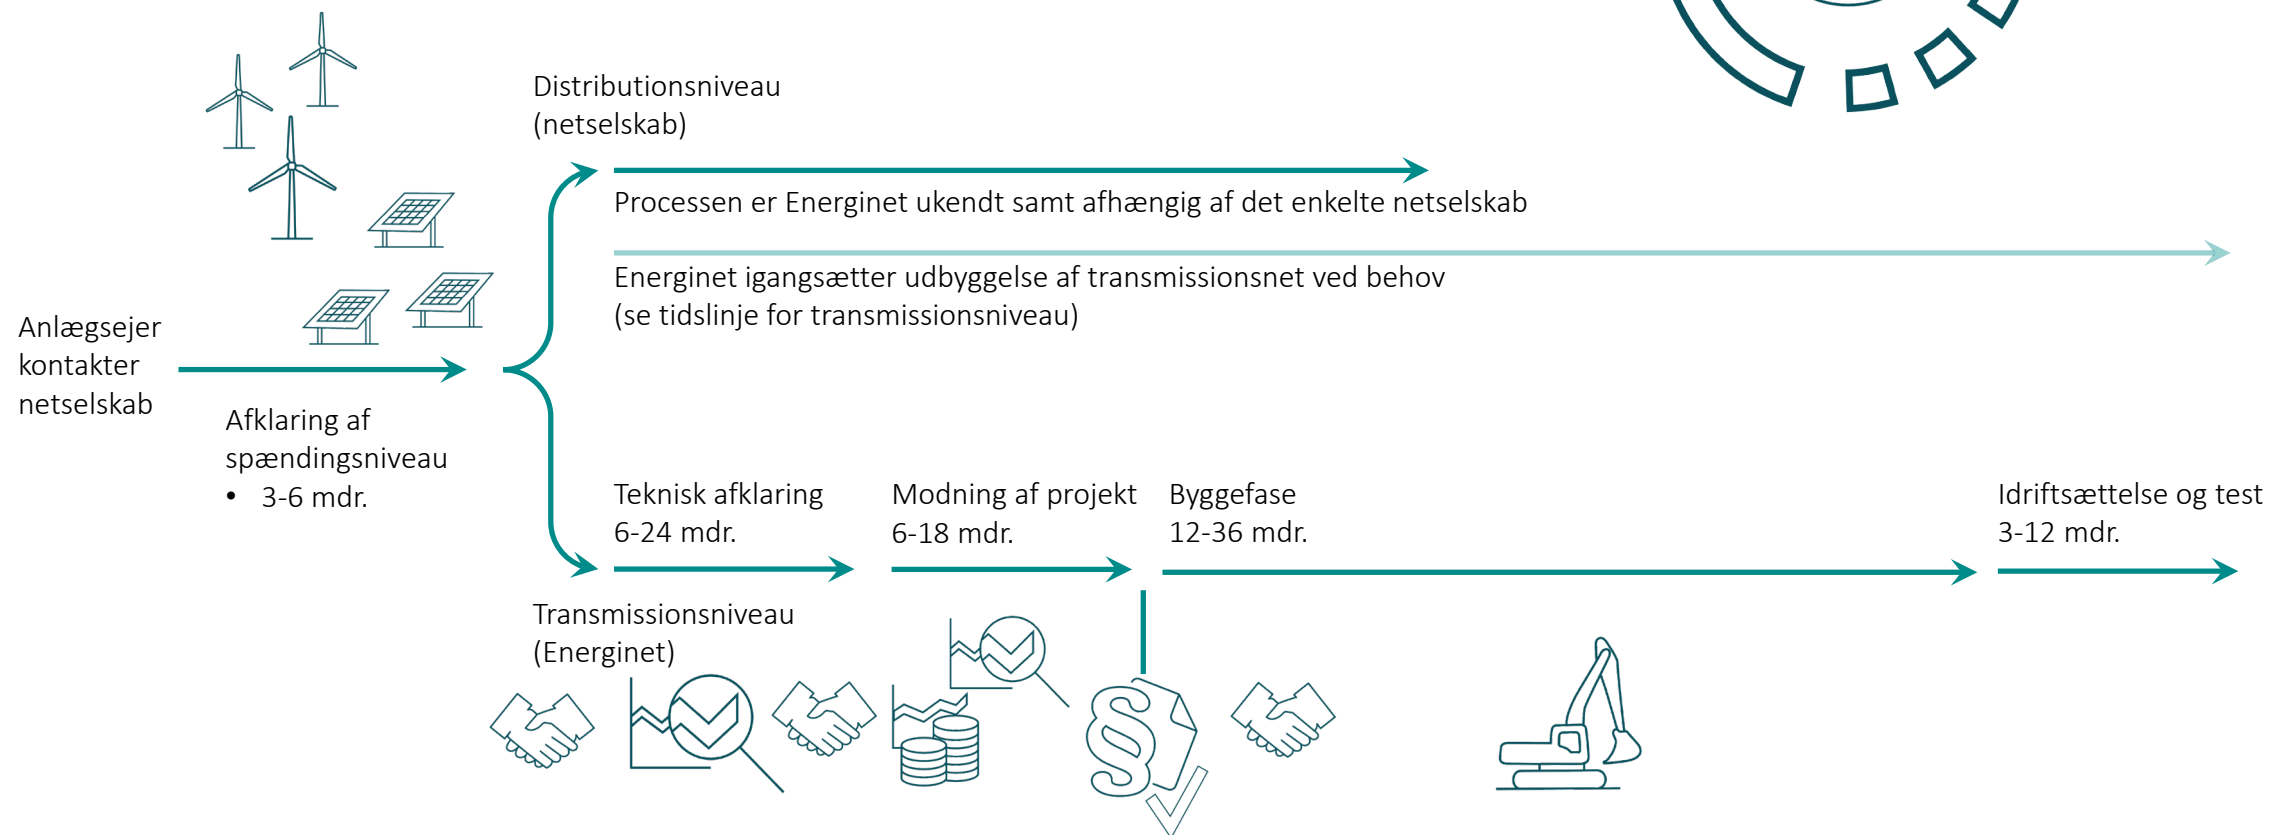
Distributionsniveau
(netselskab)

Processen er Energinet ukendt samt afhængig af det enkelte netselskab

Energinet igangsætter udbyggelse af transmissionsnet ved behov
(se tidslinje for transmissionsniveau)

Anlægsejer kontakter netselskab

Afklaring af spændingsniveau
• 3-6 mdr.

Teknisk afklaring
6-24 mdr.

Modning af projekt
6-18 mdr.

Byggefase
12-36 mdr.

Idriftsættelse og test
3-12 mdr.

Transmissionsniveau
(Energinet)

§